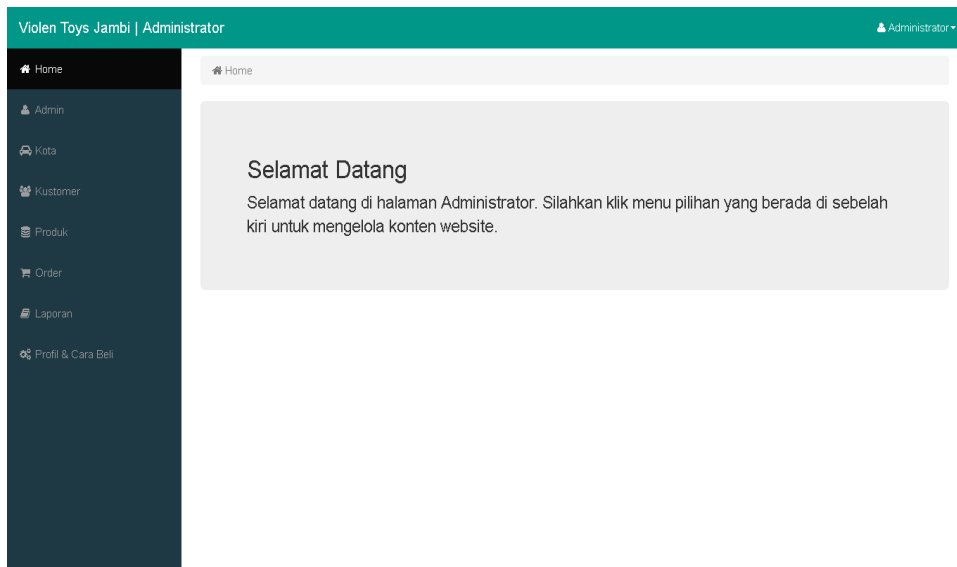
Violen Toys Jambi | Administrator

Administrator

Home

Admin

Kota

Kustomer

Produk

Order

Laporan

Profil & Cara Beli

Home

Selamat Datang

Selamat datang di halaman Administrator. Silahkan klik menu pilihan yang berada di sebelah kiri untuk mengelola konten website.